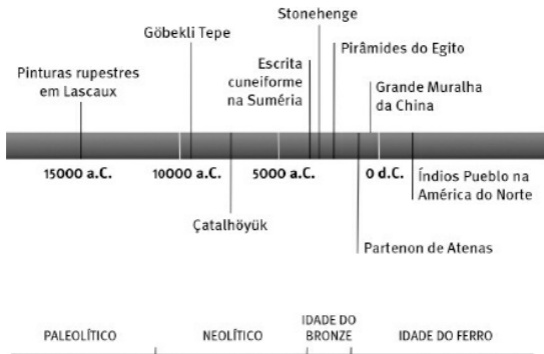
Stonehenge

Göbekli Tepe

Pirâmides do Egito

Escrita cuneiforme na Suméria

Pinturas rupestres em Lascaux

Grande Muralha da China

15000 a.C.

10000 a.C.

5000 a.C.

0 d.C.

Índios Pueblo na América do Norte

Çatalhöyük

Partenon de Atenas

PALEOLÍTICO

NEOLÍTICO

IDADE DO BRONZE

IDADE DO FERRO